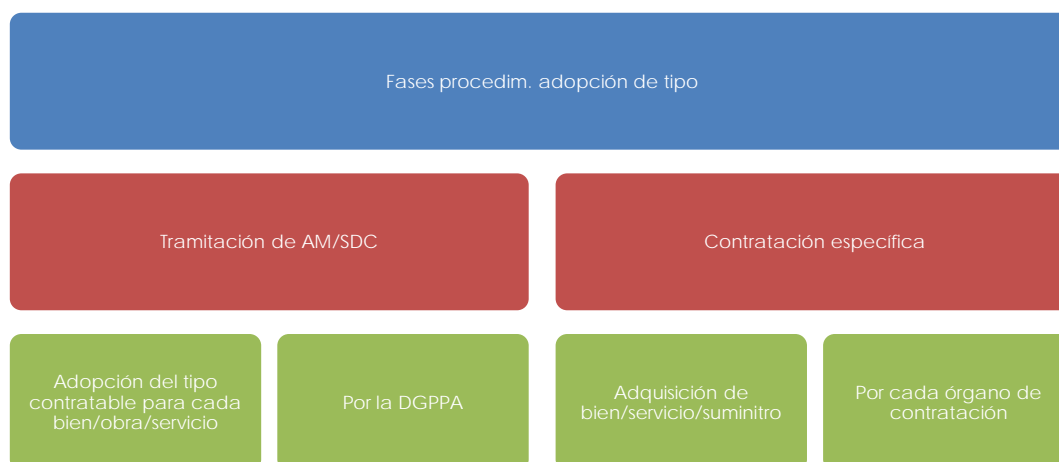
Fases procedim. adopción de tipo

Tramitación de AM/SDC

Contratación específica

Adopción del tipo contratable para cada bien/obra/servicio

Por la DGPPA

Adquisición de bien/servicio/suminitro

Por cada órgano de contratación